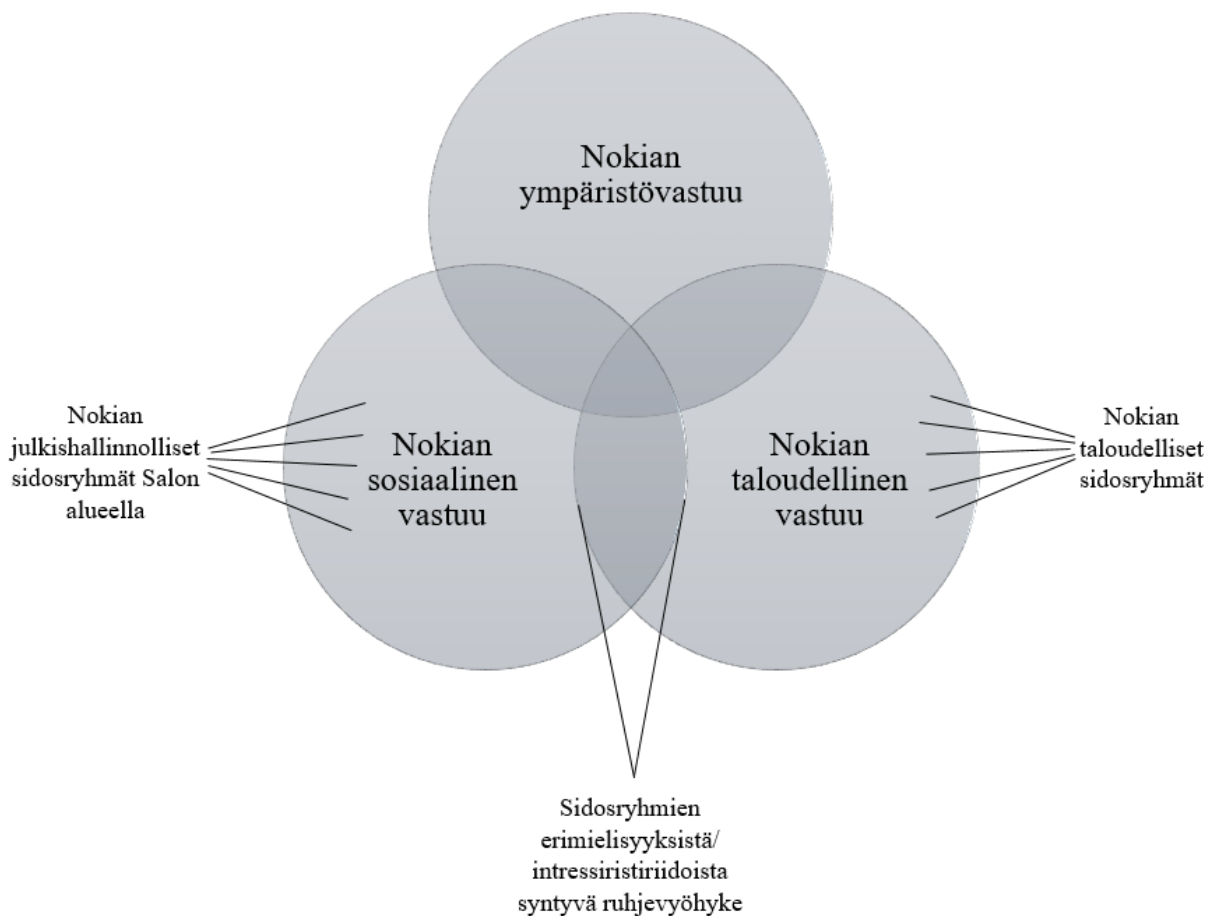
Nokian ympäristövastuu

Nokian julkishallinnolliset sidosryhmät Salon alueella

Nokian sosiaalinen vastuu

Nokian taloudellinen vastuu

Nokian taloudelliset sidosryhmät

Sidosryhmien erimielisyyksistä/ intressiristiriidoista syntyvä ruhjevyöhyke